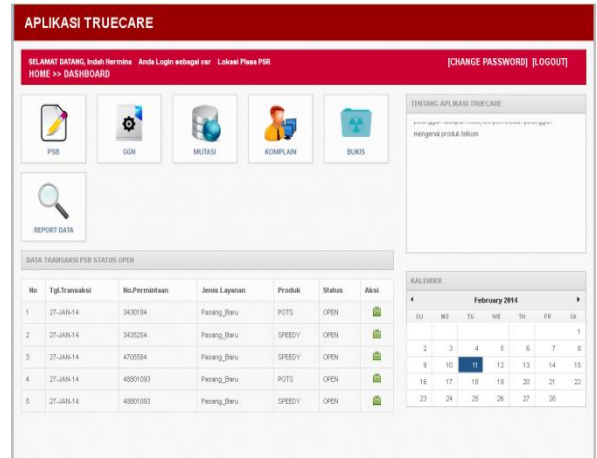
APLIKASI TRUECARE

SELAMAT DATANG, Indah Hermine Anda Login sebagai csr Lokasi Plasa PSR
HOME >> DASHBOARD

[CHANGE PASSWORD] [LOGOUT]

PSB GGN MUTASI KOMPLAIN BUKIS

REPORT DATA

TENTANG APLIKASI TRUECARE

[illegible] mengenai produk telkom

DATA TRANSAKSI PSB STATUS OPEN

| No | Tgl.Transaksi | No.Permintaan | Jenis Layanan | Produk | Status | Aksi |
|---|---|---|---|---|---|---|
| 1 | 27-JAN-14 | 3430184 | Pasang_Baru | POTS | OPEN | |
| 2 | 27-JAN-14 | 3435254 | Pasang_Baru | SPEEDY | OPEN | |
| 3 | 27-JAN-14 | 4705584 | Pasang_Baru | SPEEDY | OPEN | |
| 4 | 27-JAN-14 | 48801093 | Pasang_Baru | POTS | OPEN | |
| 5 | 27-JAN-14 | 48801093 | Pasang_Baru | SPEEDY | OPEN | |

KALENDER

February 2014

| SU | MO | TU | WE | TH | FR | SA |
|---|---|---|---|---|---|---|
| | | | | | | 1 |
| 2 | 3 | 4 | 5 | 6 | 7 | 8 |
| 9 | 10 | 11 | 12 | 13 | 14 | 15 |
| 16 | 17 | 18 | 19 | 20 | 21 | 22 |
| 23 | 24 | 25 | 26 | 27 | 28 | |